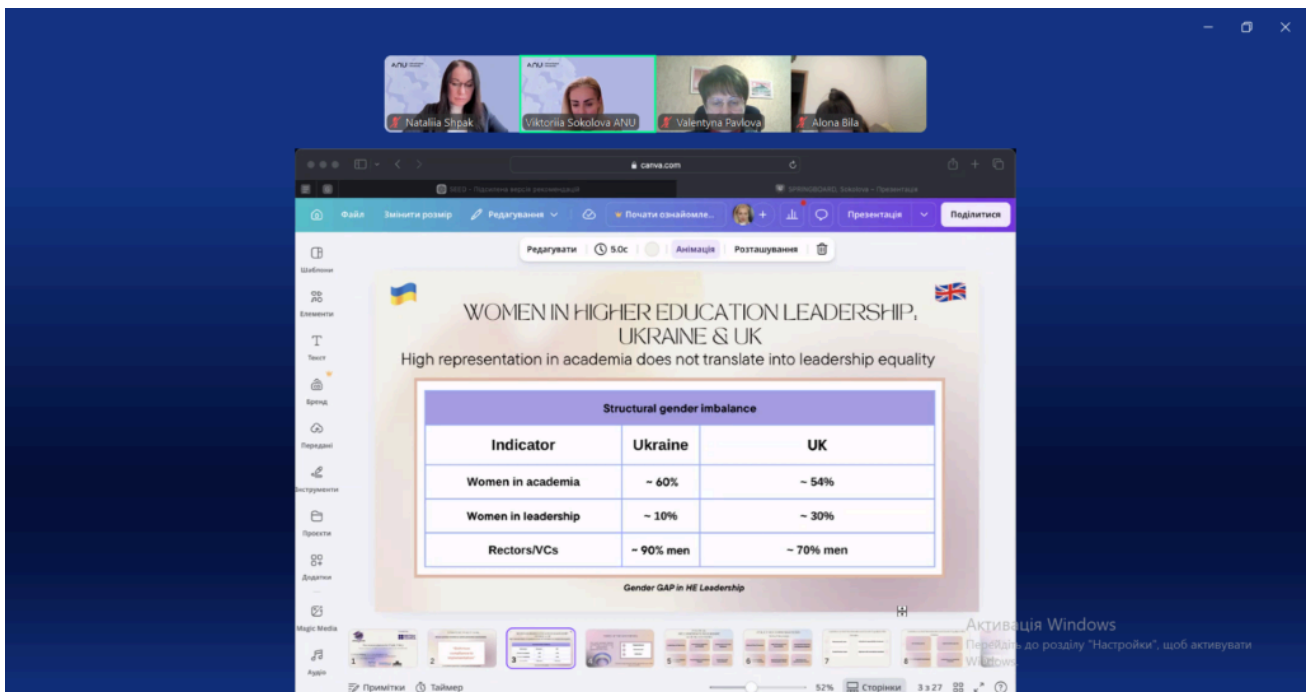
Nataliia Shpak
Viktoriia Sokolova ANU
Valentyna Pavlova
Alona Bila

canva.com

Файл
Змінити розмір
Редагування
Почати ознайомле...
Презентація
Поділитися

Редагувати
5.0с
Анімація
Розташування

Шаблони
Елементи
Текст
Бренд
Передані
Інструменти
Проєкти
Додатки
Magic Media
Аудіо

WOMEN IN HIGHER EDUCATION LEADERSHIP, UKRAINE & UK

High representation in academia does not translate into leadership equality

| Structural gender imbalance | | |
|---|---|---|
| Indicator | Ukraine | UK |
| Women in academia | ~ 60% | ~ 54% |
| Women in leadership | ~ 10% | ~ 30% |
| Rectors/VCs | ~ 90% men | ~ 70% men |

Gender GAP in HE Leadership

1 2 3 4 5 6 7 8

Активація Windows
Перейдіть до розділу "Настройки", щоб активувати Windows.

Примітки
Таймер
52%
Сторінки
3 з 27